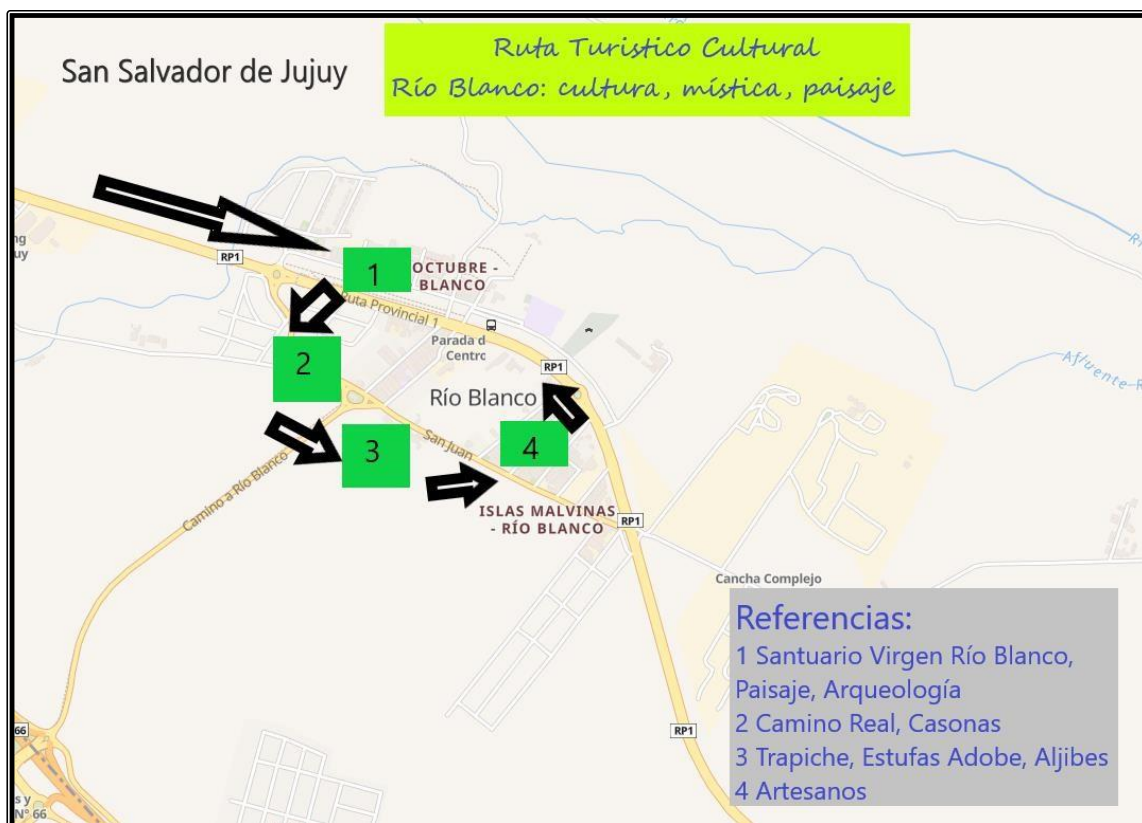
San Salvador de Jujuy

Ruta Turistico Cultural
Río Blanco: cultura, mística, paisaje

ng
juy

RP1

1

OCTUBRE -
BLANCO

Ruta Provincial 1

2

Parada d
Centro

RP1

Río Blanco

Afluente-R

Ri

3

4

San Juan

Camino a Río Blanco

ISLAS MALVINAS
- RÍO BLANCO

RP1

Cancha Complejo

66

s y
N° 66

RP1

Referencias:
1 Santuario Virgen Río Blanco, Paisaje, Arqueología
2 Camino Real, Casonas
3 Trapiche, Estufas Adobe, Aljibes
4 Artesanos